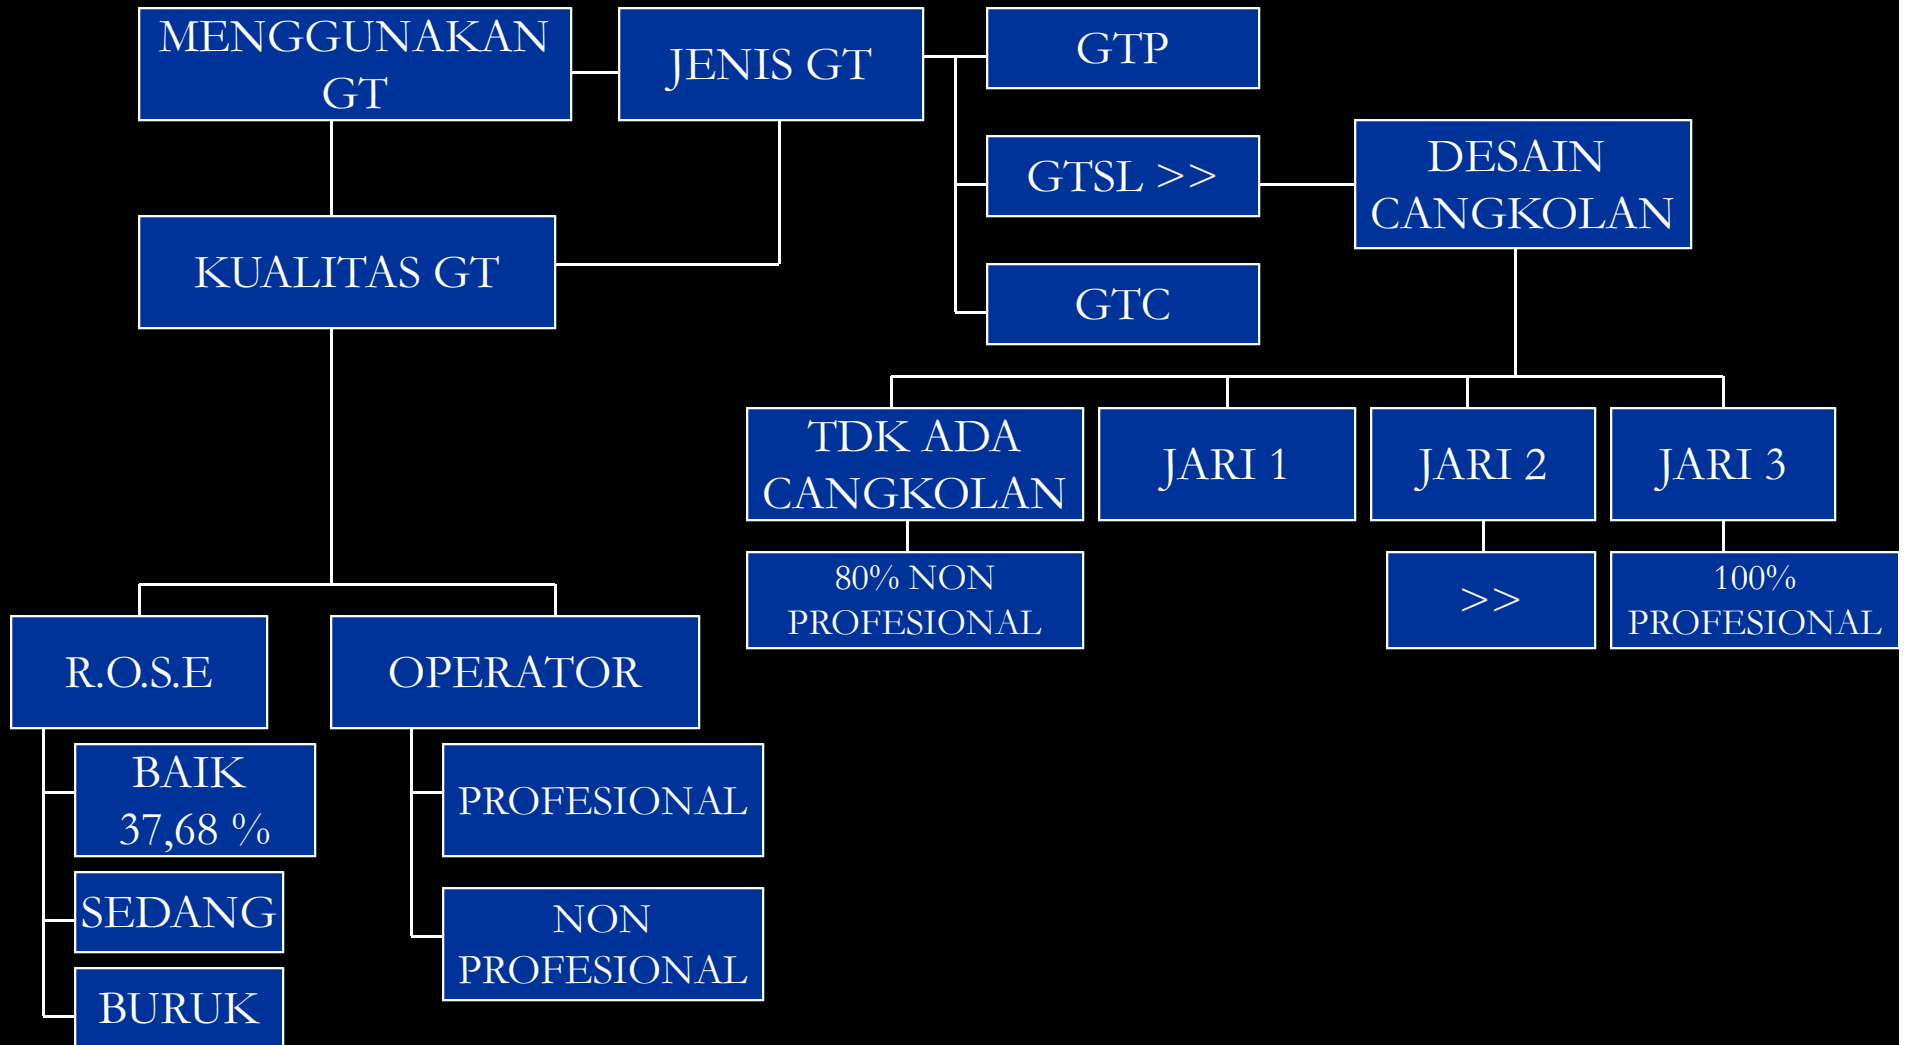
MENGGUNAKAN GT

JENIS GT

GTP

GTSL >>

DESAIN CANGKOLAN

GTC

KUALITAS GT

TDK ADA CANGKOLAN

JARI 1

JARI 2

JARI 3

80% NON PROFESIONAL

>>

100% PROFESIONAL

R.O.S.E

OPERATOR

BAIK 37,68 %

SEDANG

BURUK

PROFESIONAL

NON PROFESIONAL